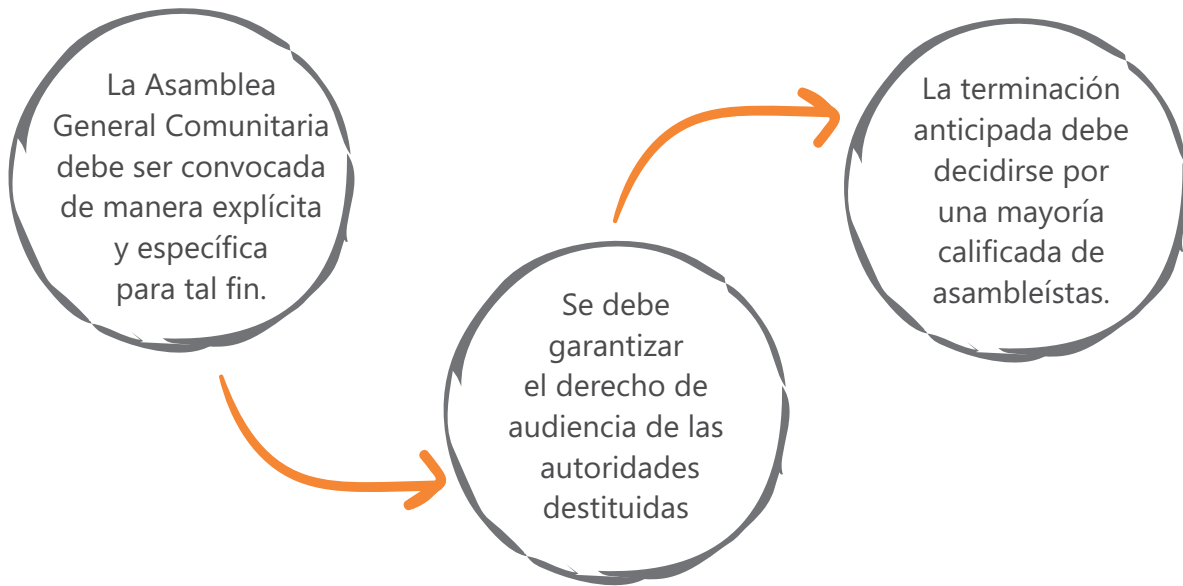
La Asamblea General Comunitaria debe ser convocada de manera explícita y específica para tal fin.

Se debe garantizar el derecho de audiencia de las autoridades destituidas

La terminación anticipada debe decidirse por una mayoría calificada de asambleístas.